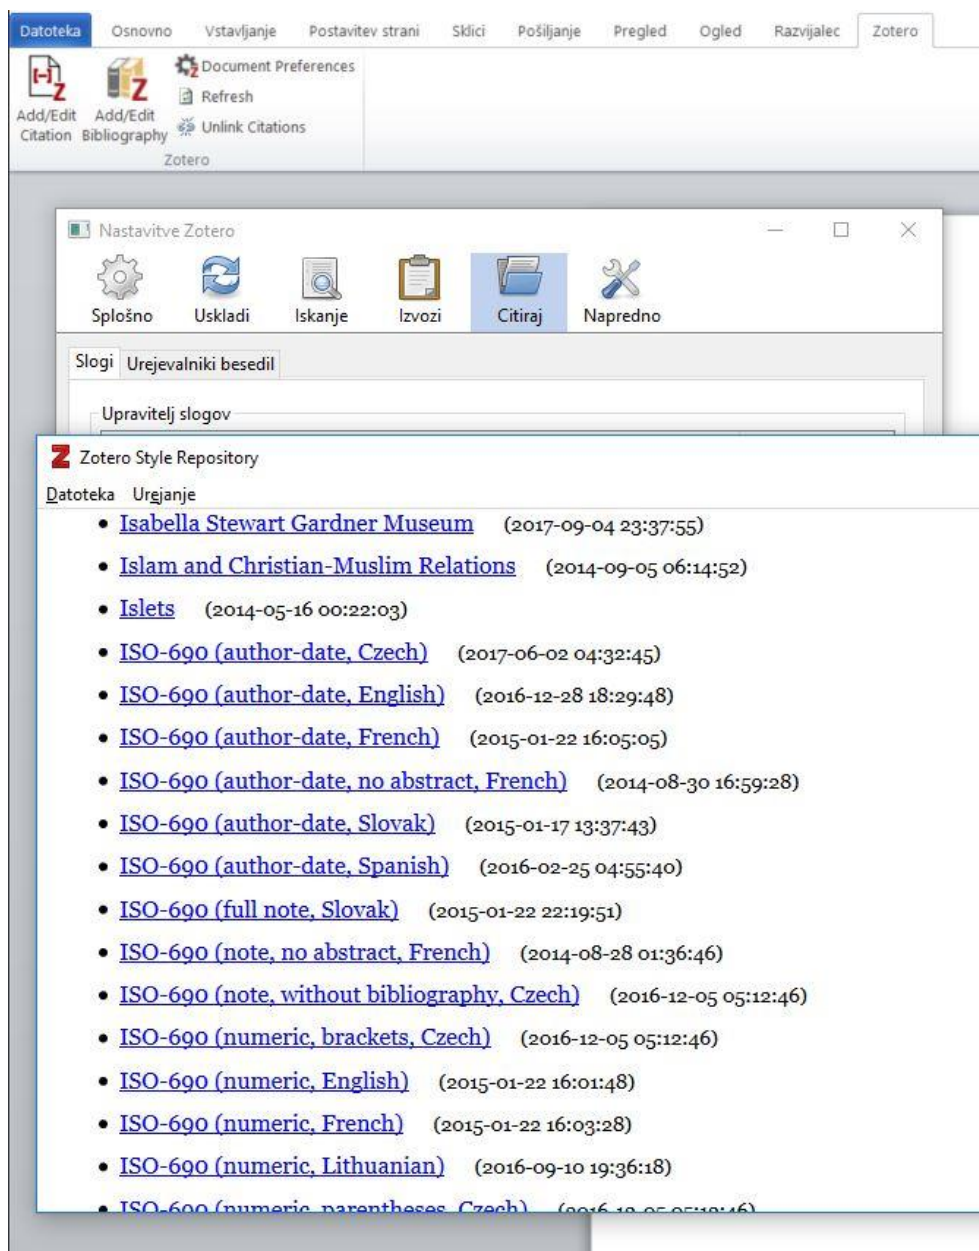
Datoteka Osnovno Vstavljanje Postavitev strani Sklici Pošiljanje Pregled Ogled Razvijalec Zotero

Add/Edit Citation Add/Edit Bibliography Document Preferences Refresh Unlink Citations
Zotero

Nastavitve Zotero

Splošno Uskladi Iskanje Izvozi Citiraj Napredno

Slogi Urejevalniki besedil

Upravitelj slogov

Zotero Style Repository

Datoteka Urejanje

- Isabella Stewart Gardner Museum (2017-09-04 23:37:55)
- Islam and Christian-Muslim Relations (2014-09-05 06:14:52)
- Islets (2014-05-16 00:22:03)
- ISO-690 (author-date, Czech) (2017-06-02 04:32:45)
- ISO-690 (author-date, English) (2016-12-28 18:29:48)
- ISO-690 (author-date, French) (2015-01-22 16:05:05)
- ISO-690 (author-date, no abstract, French) (2014-08-30 16:59:28)
- ISO-690 (author-date, Slovak) (2015-01-17 13:37:43)
- ISO-690 (author-date, Spanish) (2016-02-25 04:55:40)
- ISO-690 (full note, Slovak) (2015-01-22 22:19:51)
- ISO-690 (note, no abstract, French) (2014-08-28 01:36:46)
- ISO-690 (note, without bibliography, Czech) (2016-12-05 05:12:46)
- ISO-690 (numeric, brackets, Czech) (2016-12-05 05:12:46)
- ISO-690 (numeric, English) (2015-01-22 16:01:48)
- ISO-690 (numeric, French) (2015-01-22 16:03:28)
- ISO-690 (numeric, Lithuanian) (2016-09-10 19:36:18)
- ISO-690 (numeric, parentheses, Czech) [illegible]